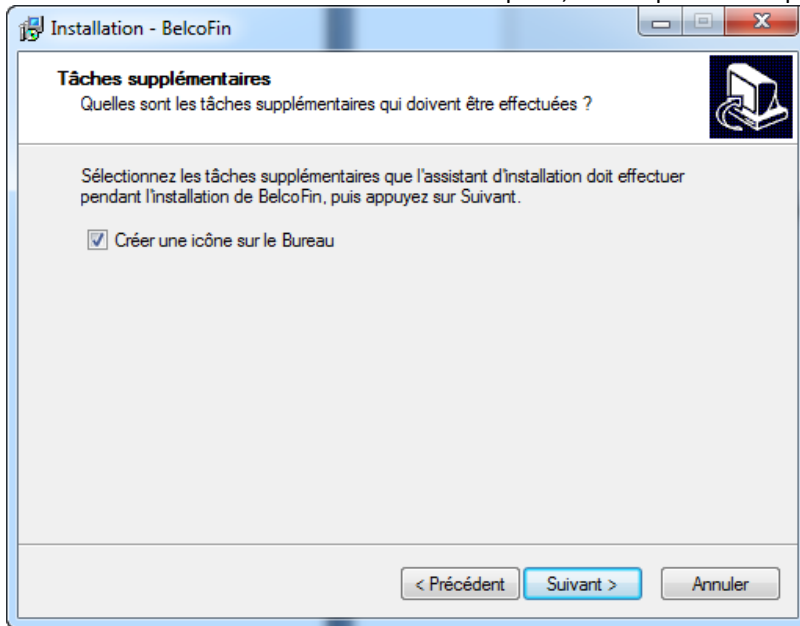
Installation - BelcoFin

Tâches supplémentaires
Quelles sont les tâches supplémentaires qui doivent être effectuées ?

Sélectionnez les tâches supplémentaires que l'assistant d'installation doit effectuer pendant l'installation de BelcoFin, puis appuyez sur Suivant.

Créer une icône sur le Bureau

< Précédent
Suivant >
Annuler